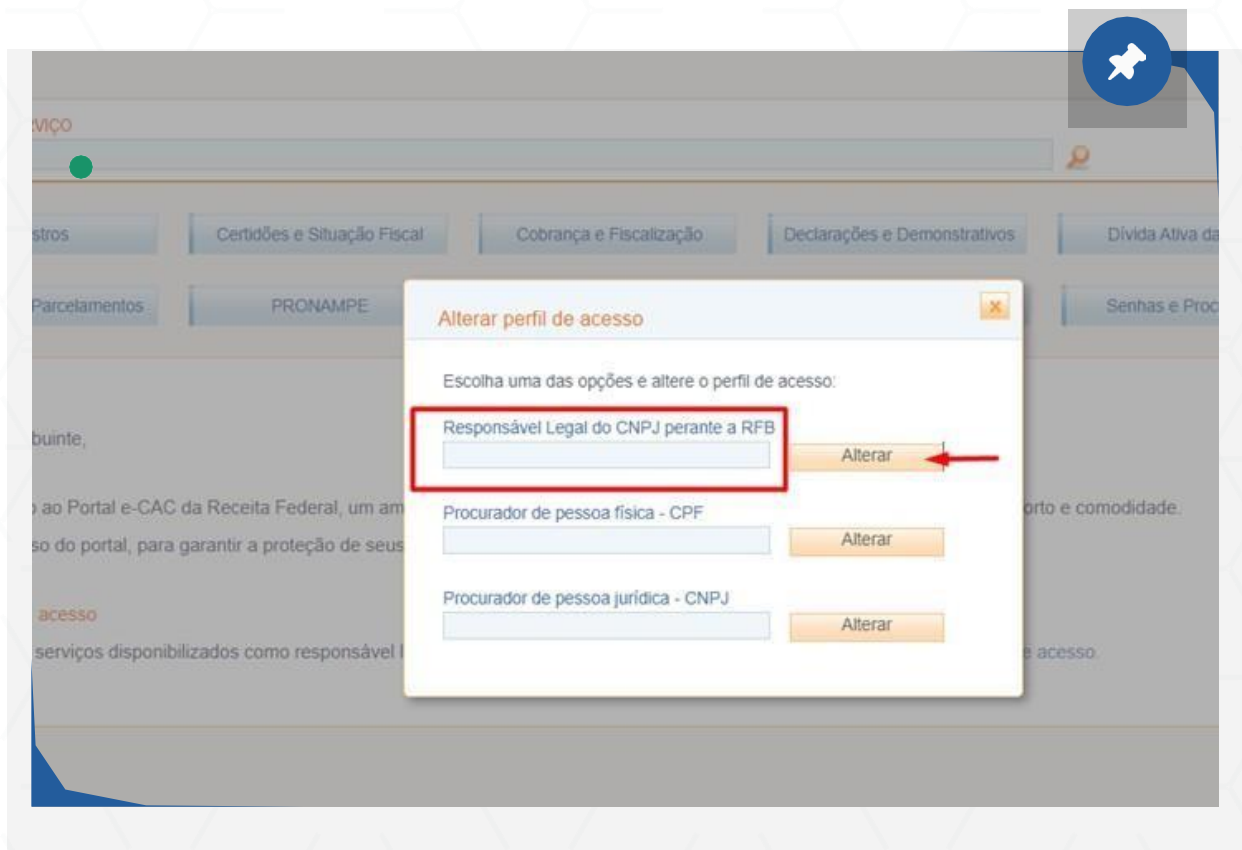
VIÇO

stros

Certidões e Situação Fiscal

Cobrança e Fiscalização

Declarações e Demonstrativos

Dívida Ativa da

Parcelamentos

PRONAMPE

Senhas e Proc

buinte,

o ao Portal e-CAC da Receita Federal, um am

orto e comodidade.

so do portal, para garantir a proteção de seus

acesso

serviços disponibilizados como responsável l

e acesso.

Alterar perfil de acesso

Escolha uma das opções e altere o perfil de acesso:

Responsável Legal do CNPJ perante a RFB

Alterar

Procurador de pessoa física - CPF

Alterar

Procurador de pessoa jurídica - CNPJ

Alterar